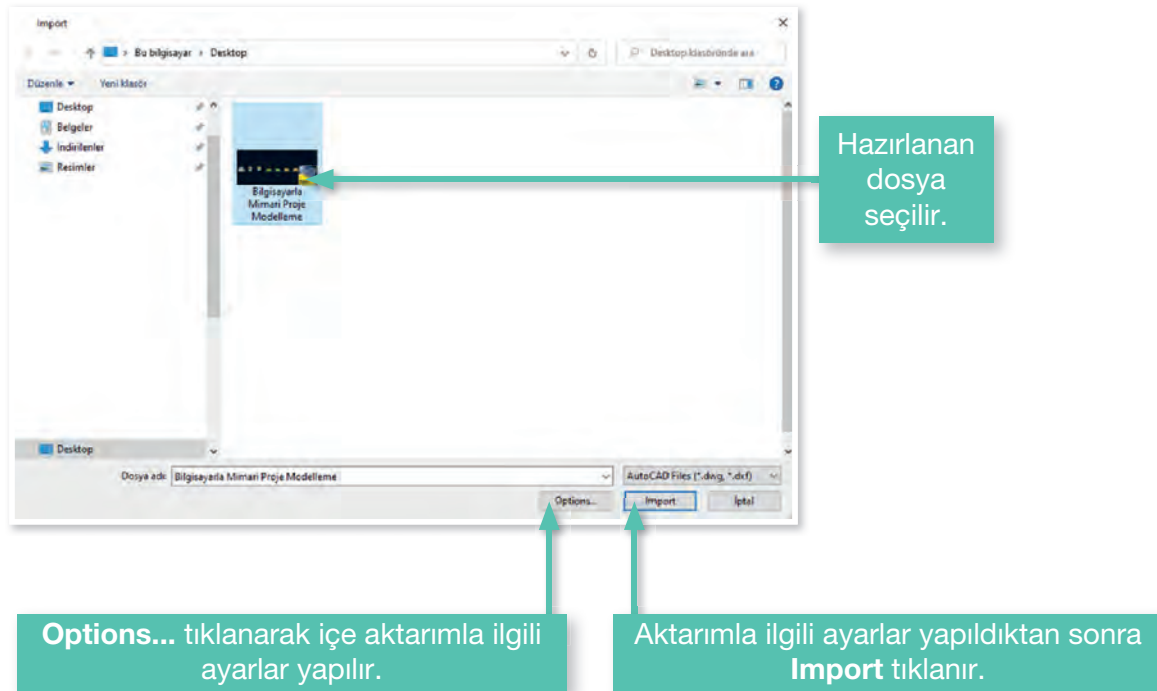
Import

> Bu bilgisayar > Desktop

Desktop klasöründe ara

Düzenle ▾ Yeni klasör

Desktop
Belgeler
İndirilenler
Resimler

Bilgisayarla Mimari Proje Modelleme

Desktop

Dosya adı: Bilgisayarla Mimari Proje Modelleme

AutoCAD Files (*.dwg, *.dxf)

Options...

Import

İptal

Hazırlanan dosya seçilir.

**Options...** tıklanarak içe aktarımla ilgili ayarlar yapılır.

Aktarımla ilgili ayarlar yapıldıktan sonra **Import** tıklanır.